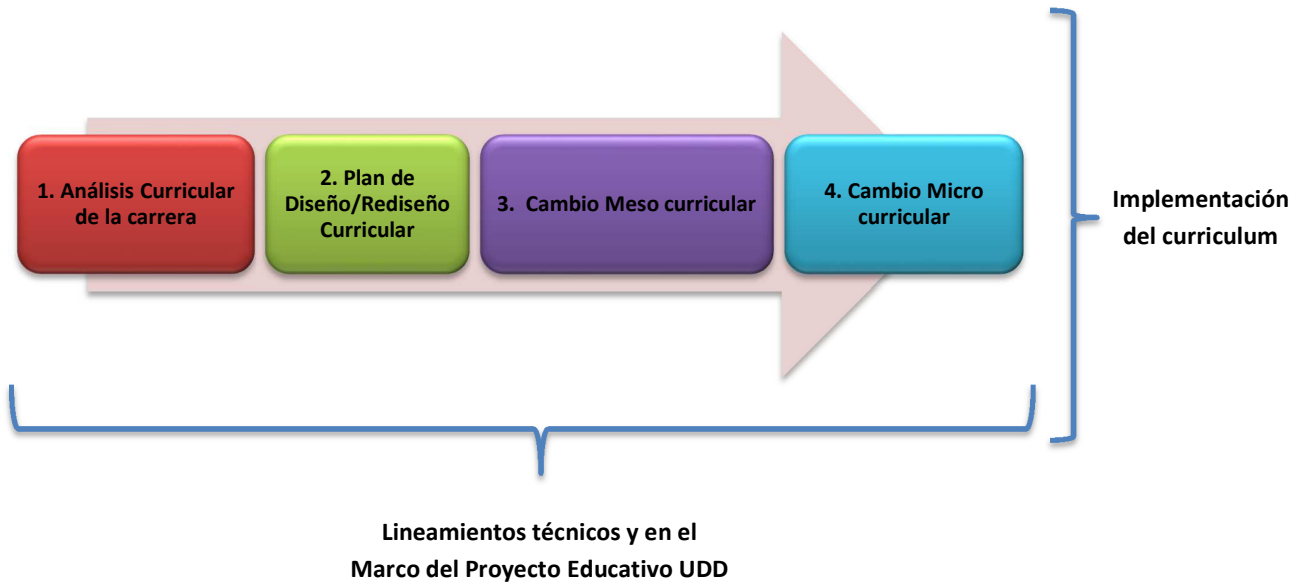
1. Análisis Curricular de la carrera

2. Plan de Diseño/Rediseño Curricular

3. Cambio Meso curricular

4. Cambio Micro curricular

Implementación del curriculum

Lineamientos técnicos y en el Marco del Proyecto Educativo UDD